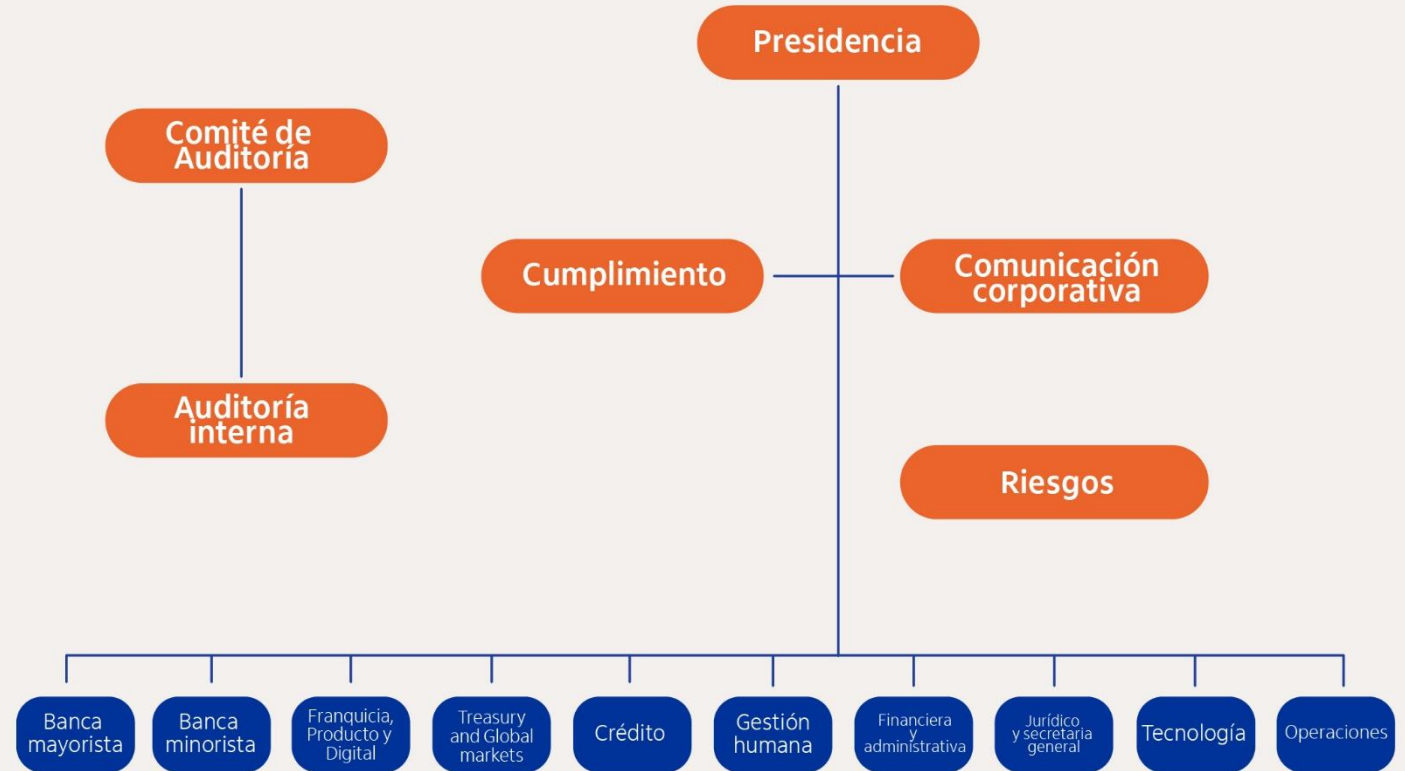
Presidencia

Comité de Auditoría

Auditoría interna

Cumplimiento

Comunicación corporativa

Riesgos

Banca mayorista

Banca minorista

Franquicia, Producto y Digital

Treasury and Global markets

Crédito

Gestión humana

Financiera y administrativa

Jurídico y secretaria general

Tecnología

Operaciones